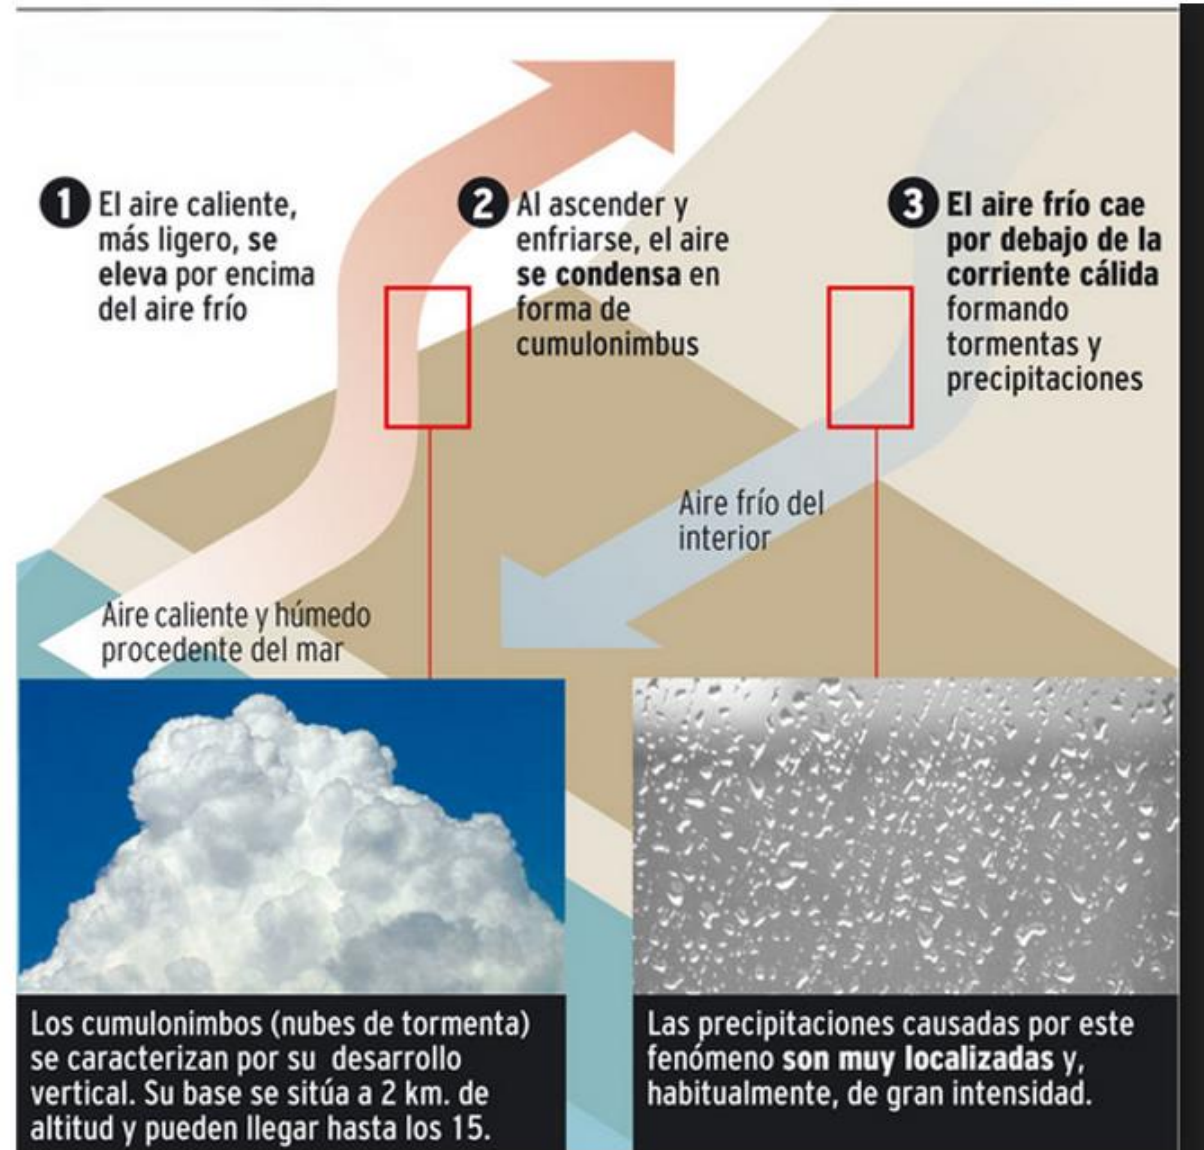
1 El aire caliente, más ligero, se eleva por encima del aire frío

2 Al ascender y enfriarse, el aire se condensa en forma de cumulonimbus

3 El aire frío cae por debajo de la corriente cálida formando tormentas y precipitaciones

Aire frío del interior

Aire caliente y húmedo procedente del mar

Los cumulonimbos (nubes de tormenta) se caracterizan por su desarrollo vertical. Su base se sitúa a 2 km. de altitud y pueden llegar hasta los 15.

Las precipitaciones causadas por este fenómeno son muy localizadas y, habitualmente, de gran intensidad.